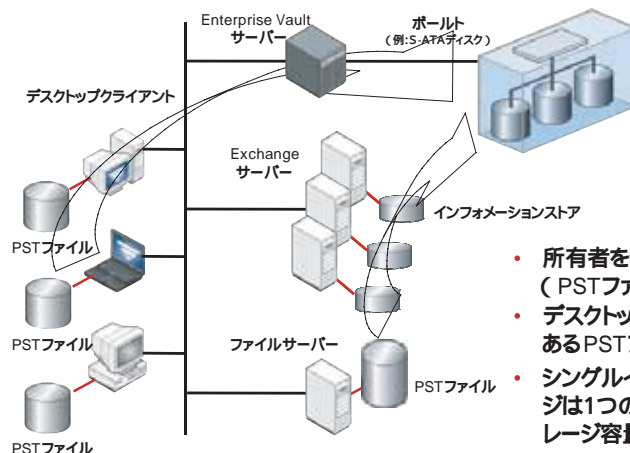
Enterprise Vault サーバー

ボールト (例:S-ATAディスク)

デスクトップクライアント

Exchange サーバー

インフォメーションストア

PSTファイル

PSTファイル

PSTファイル

PSTファイル

ファイルサーバー

PSTファイル

• 所有者を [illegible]
( PSTファ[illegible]

• デスクトッ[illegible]
あるPST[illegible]

• シングルイ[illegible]
ジは1つの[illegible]
レージ容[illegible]